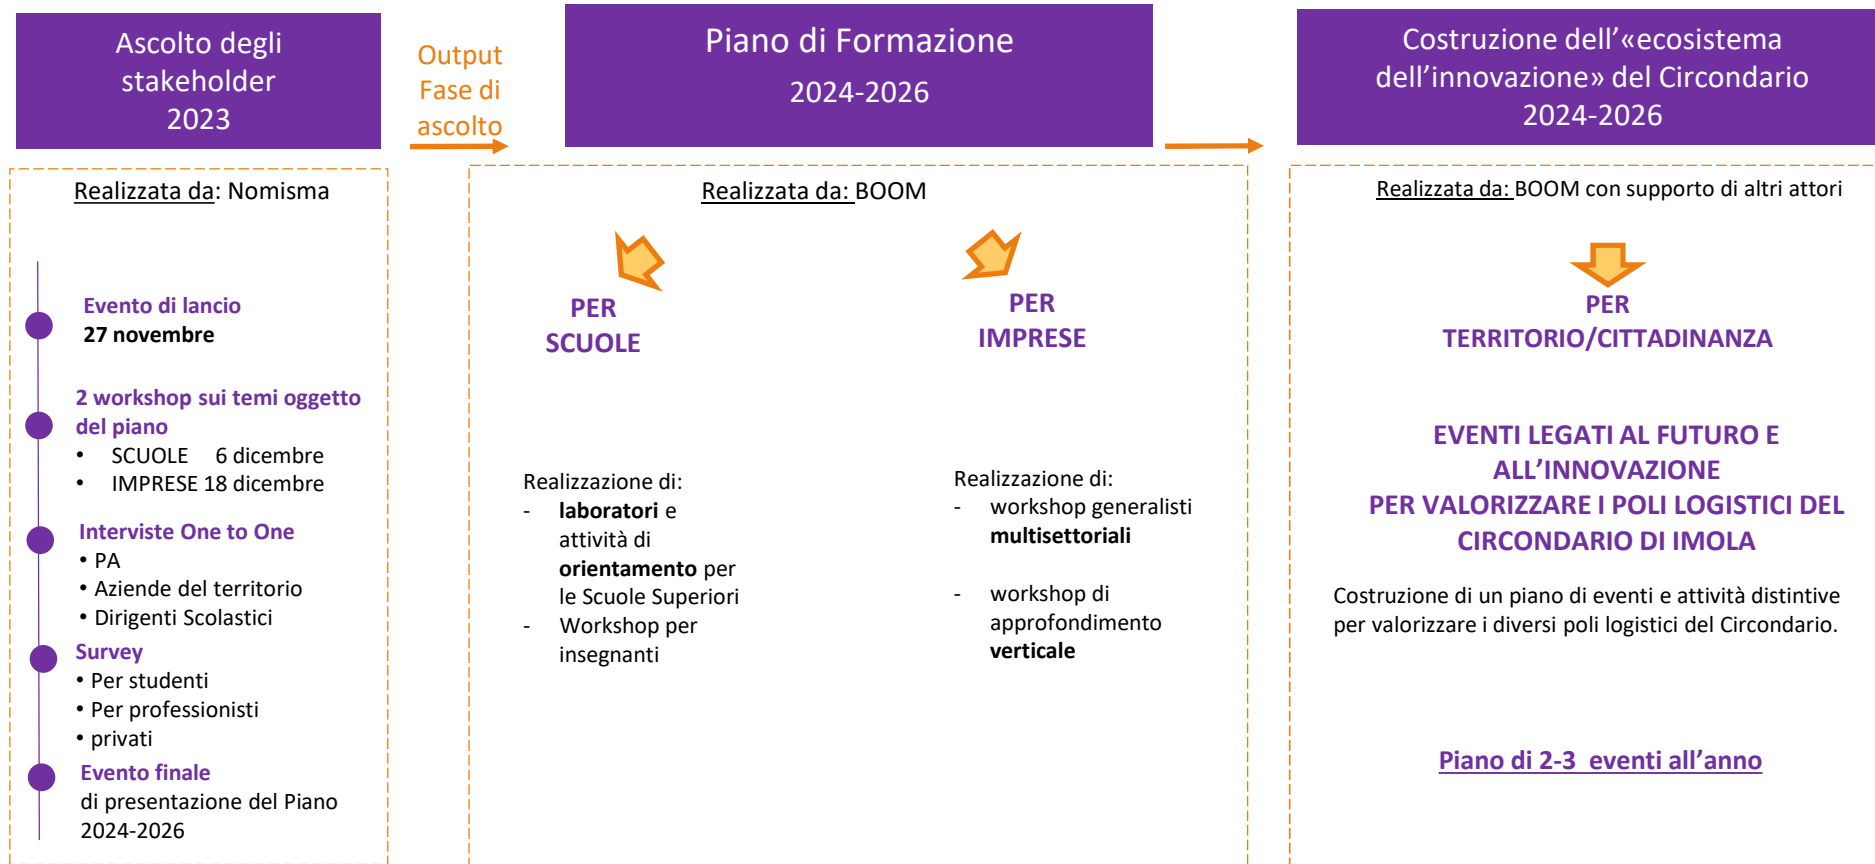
Ascolto degli stakeholder 2023

Output Fase di ascolto

Piano di Formazione

2024-2026

Costruzione dell'«ecosistema dell'innovazione» del Circondario 2024-2026

Realizzata da: Nomisma

Evento di lancio
27 novembre

2 workshop sui temi oggetto del piano
• SCUOLE 6 dicembre
• IMPRESE 18 dicembre

Interviste One to One
• PA
• Aziende del territorio
• Dirigenti Scolastici

Survey
• Per studenti
• Per professionisti
• privati

Evento finale
di presentazione del Piano 2024-2026

Realizzata da: BOOM

PER SCUOLE

Realizzazione di:
- **laboratori** e attività di **orientamento** per le Scuole Superiori
- Workshop per insegnanti

PER IMPRESE

Realizzazione di:
- workshop generalisti **multisettoriali**

- workshop di approfondimento **verticale**

Realizzata da: BOOM con supporto di altri attori

PER TERRITORIO/CITTADINANZA

EVENTI LEGATI AL FUTURO E ALL'INNOVAZIONE
PER VALORIZZARE I POLI LOGISTICI DEL CIRCONDARIO DI IMOLA

Costruzione di un piano di eventi e attività distintive per valorizzare i diversi poli logistici del Circondario.

Piano di 2-3 eventi all'anno